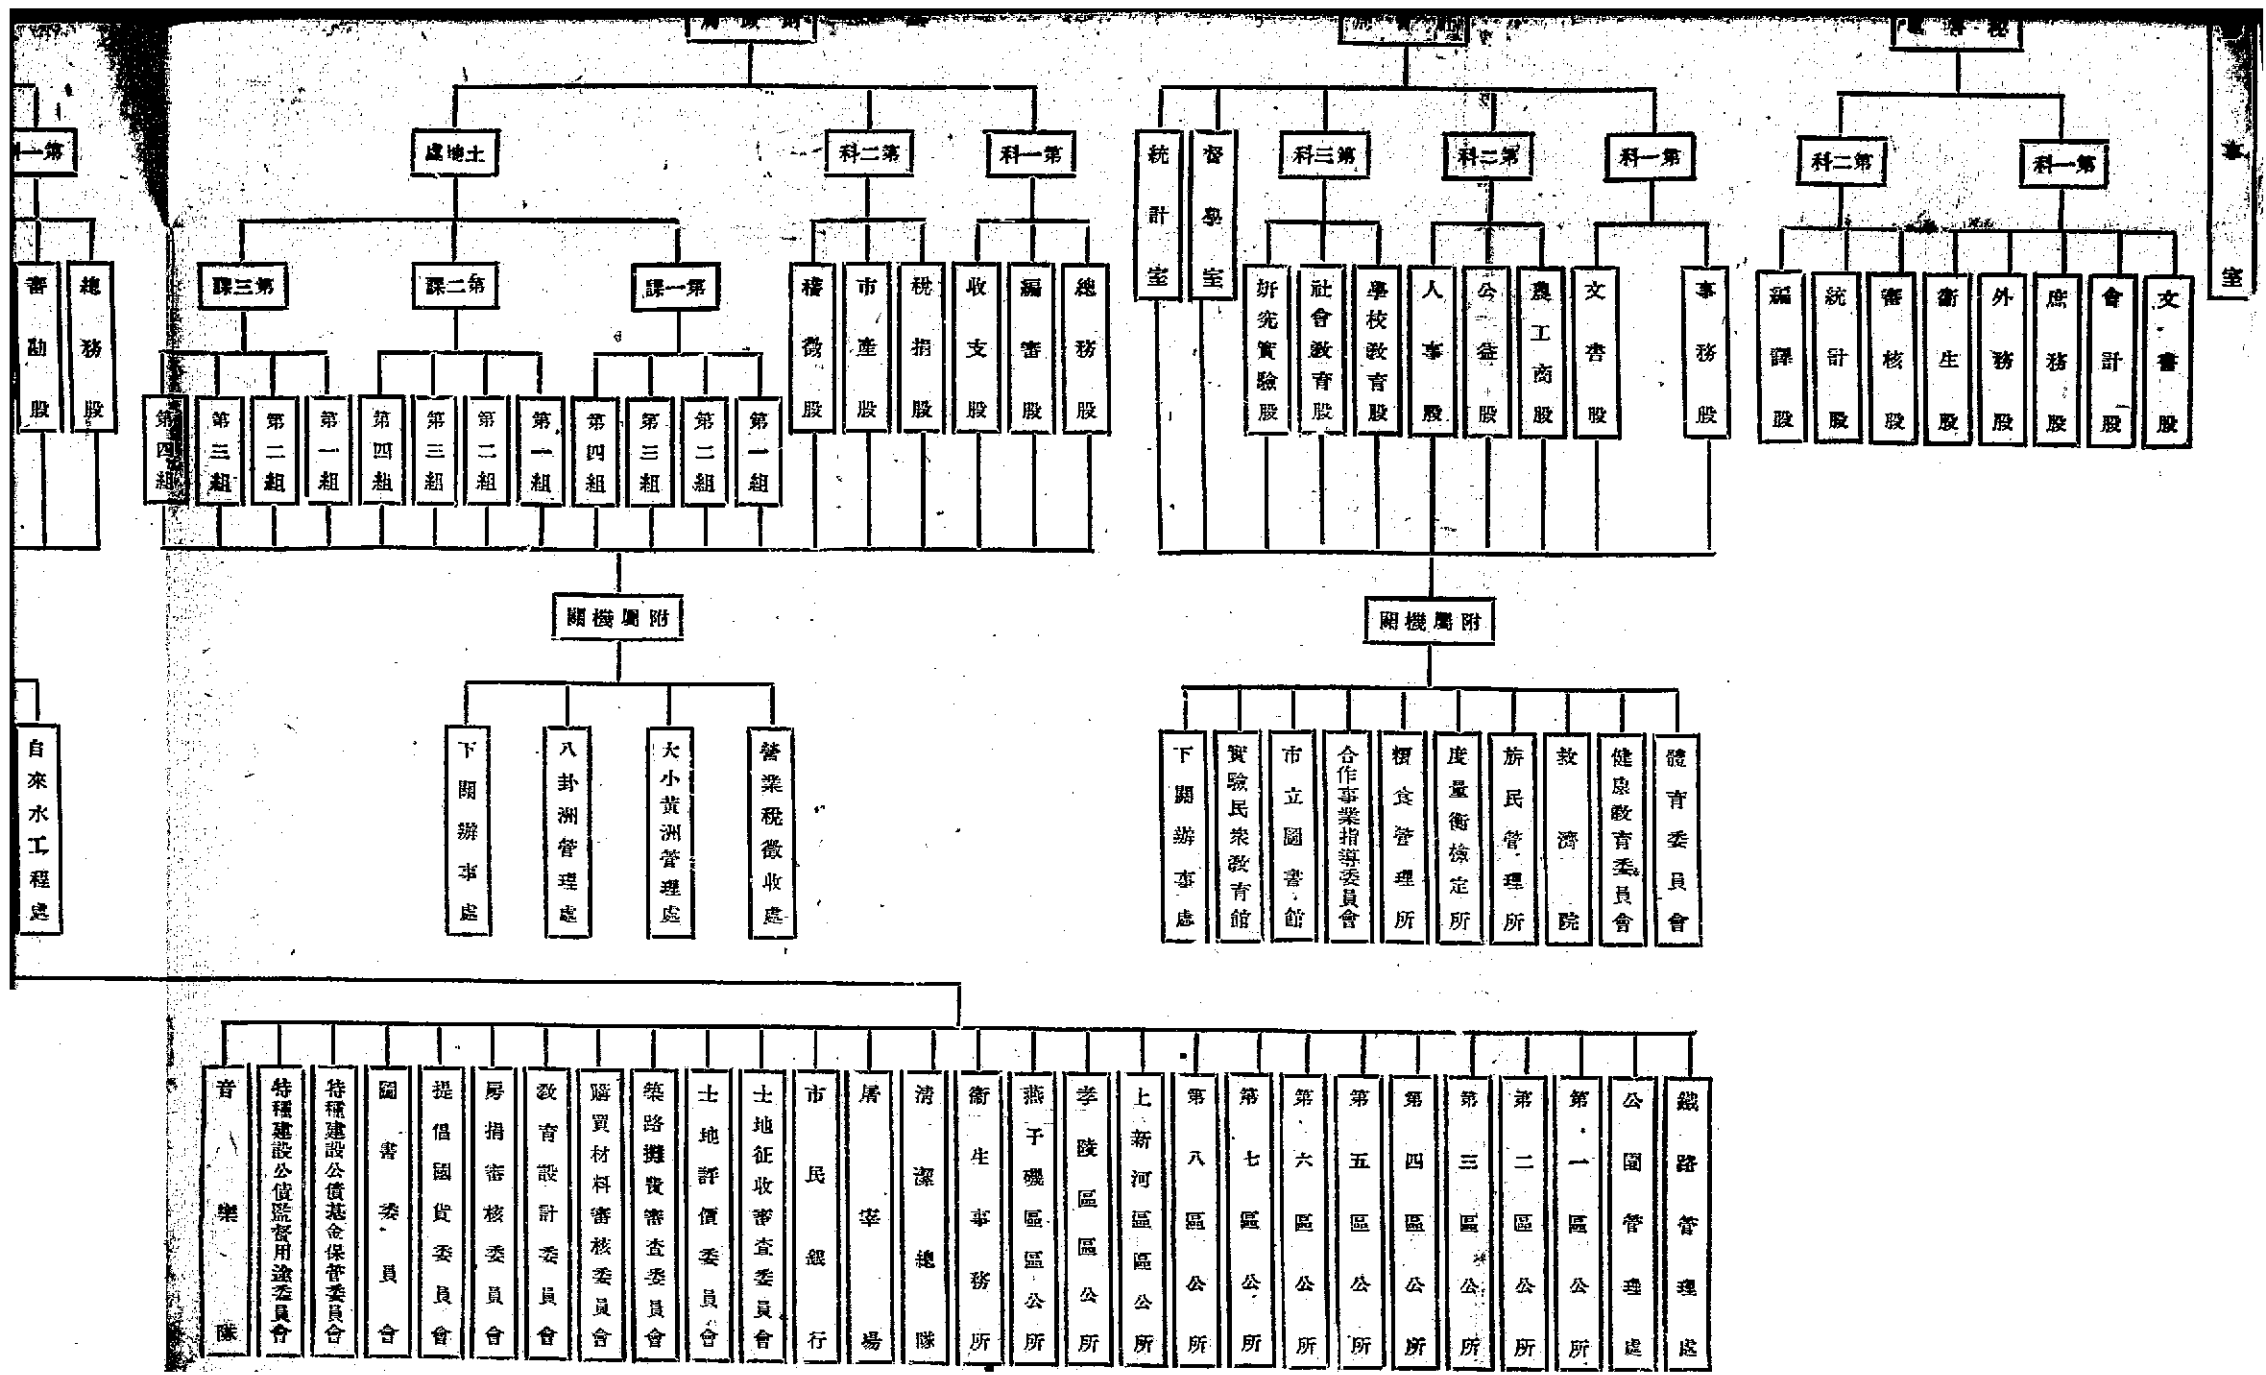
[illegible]

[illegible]

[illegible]

科一第

處地土

科二第

科一第

統計室

督學室

科三第

科二第

科一第

科二第

科一第

事室

審勘股

總務股

課三第

課二第

課一第

稽徵股

市產股

稅捐股

收支股

編審股

總務股

研究實驗股

社會教育股

學校教育股

人事股

公益股

農工商股

文書股

事務股

編譯股

統計股

審核股

衛生股

外務股

庶務股

會計股

文書股

第四組

第三組

第二組

第一組

第四組

第三組

第二組

第一組

第四組

第三組

第二組

第一組

關機屬附

關機屬附

自來水工程處

下關辦事處

八卦洲管理處

大小黃洲管理處

營業稅徵收處

下關辦事處

實驗民衆教育館

市立圖書館

合作事業指導委員會

糧食管理所

度量衡檢定所

旅民管理所

救濟院

健康教育委員會

體育委員會

音樂隊

特種建設公債監督用途委員會

特種建設公債基金保管委員會

圖書委員會

提倡國貨委員會

房捐審核委員會

教育設計委員會

購買材料審核委員會

築路攤費審查委員會

土地評價委員會

土地征收審查委員會

市民銀行

屠宰場

清潔總隊

衛生事務所

燕子磯區區公所

孝陵區區公所

上新河區區公所

第八區公所

第七區公所

第六區公所

第五區公所

第四區公所

第三區公所

第二區公所

第一區公所

公園管理處

鐵路管理處